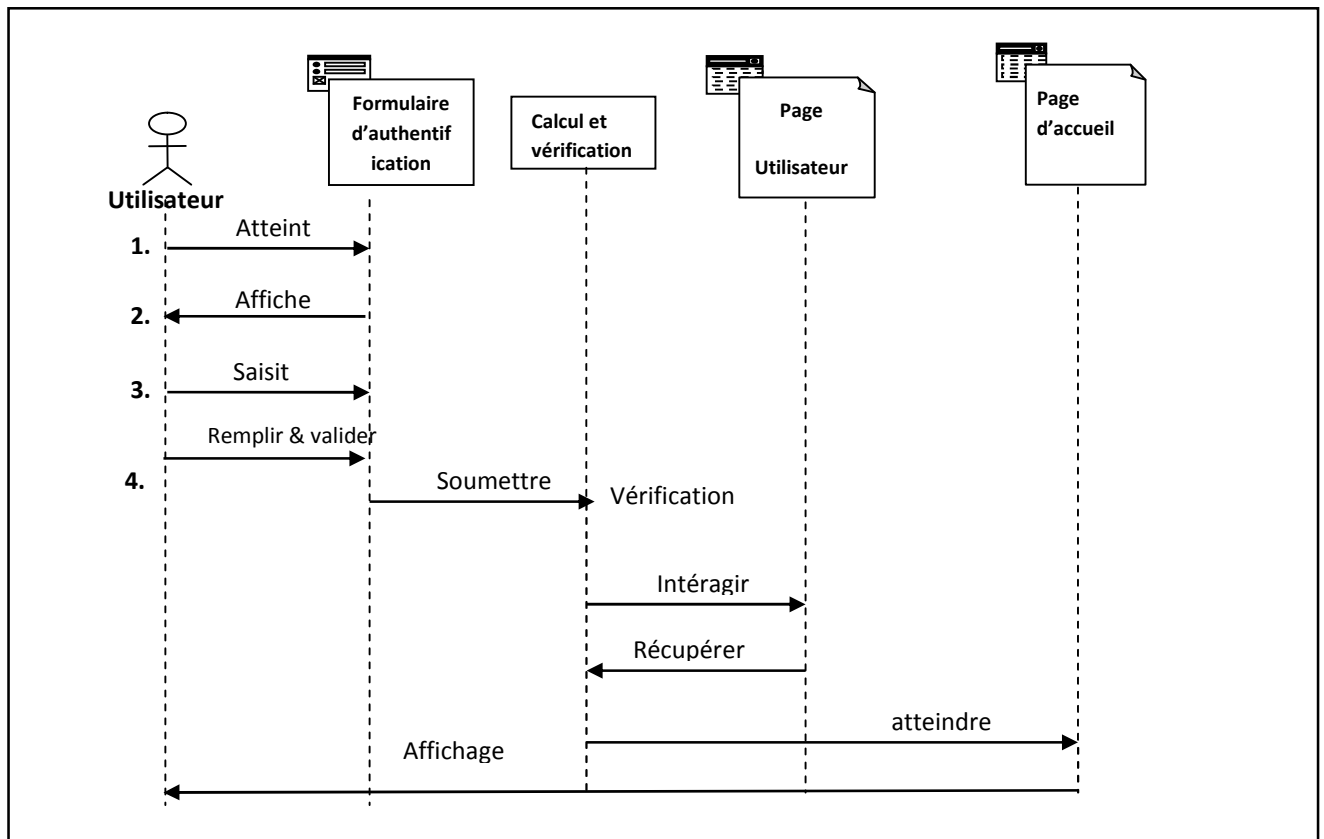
Utilisateur

Formulaire d'authentif ication

Calcul et vérification

Page Utilisateur

Page d'accueil

1. Atteint

2. Affiche

3. Saisit

Remplir & valider

4.

Soumettre

Vérification

Intéragir

Récupérer

atteindre

Affichage